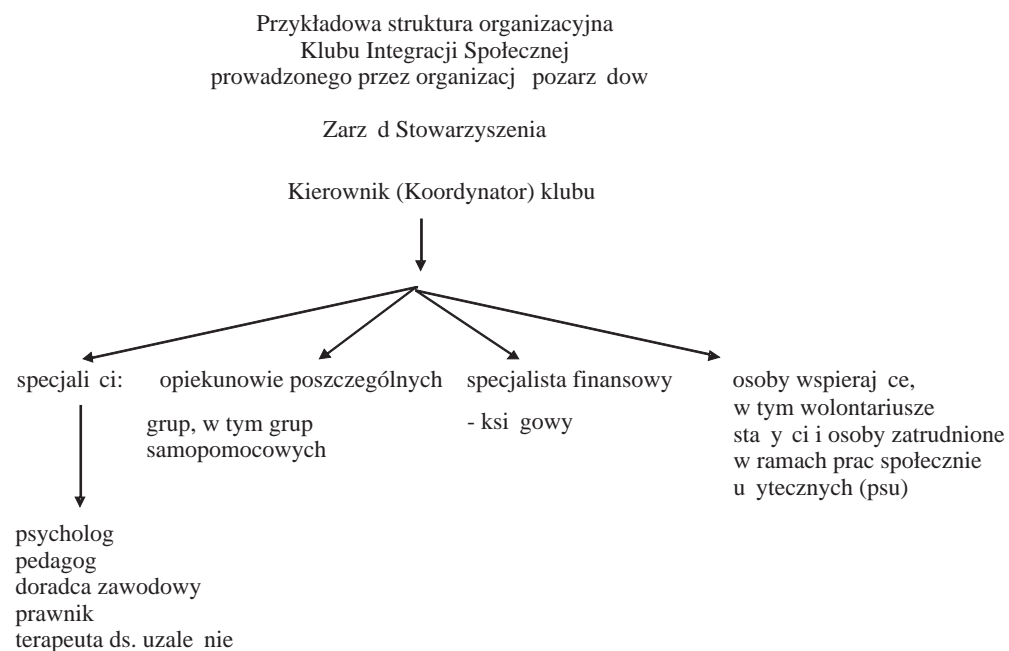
Przykładowa struktura organizacyjna
Klubu Integracji Społecznej
prowadzonego przez organizacj pozarz dow

Zarz d Stowarzyszenia

Kierownik (Koordynator) klubu

specjali ci:

psycholog
pedagog
doradca zawodowy
prawnik
terapeuta ds. uzale nie

opiekunowie poszczególnych grup, w tym grup samopomocowych

specjalista finansowy
- ksi gowy

osoby wspieraj ce,
w tym wolontariusze
sta y ci i osoby zatrudnione
w ramach prac społecznie
u ytecznych (psu)